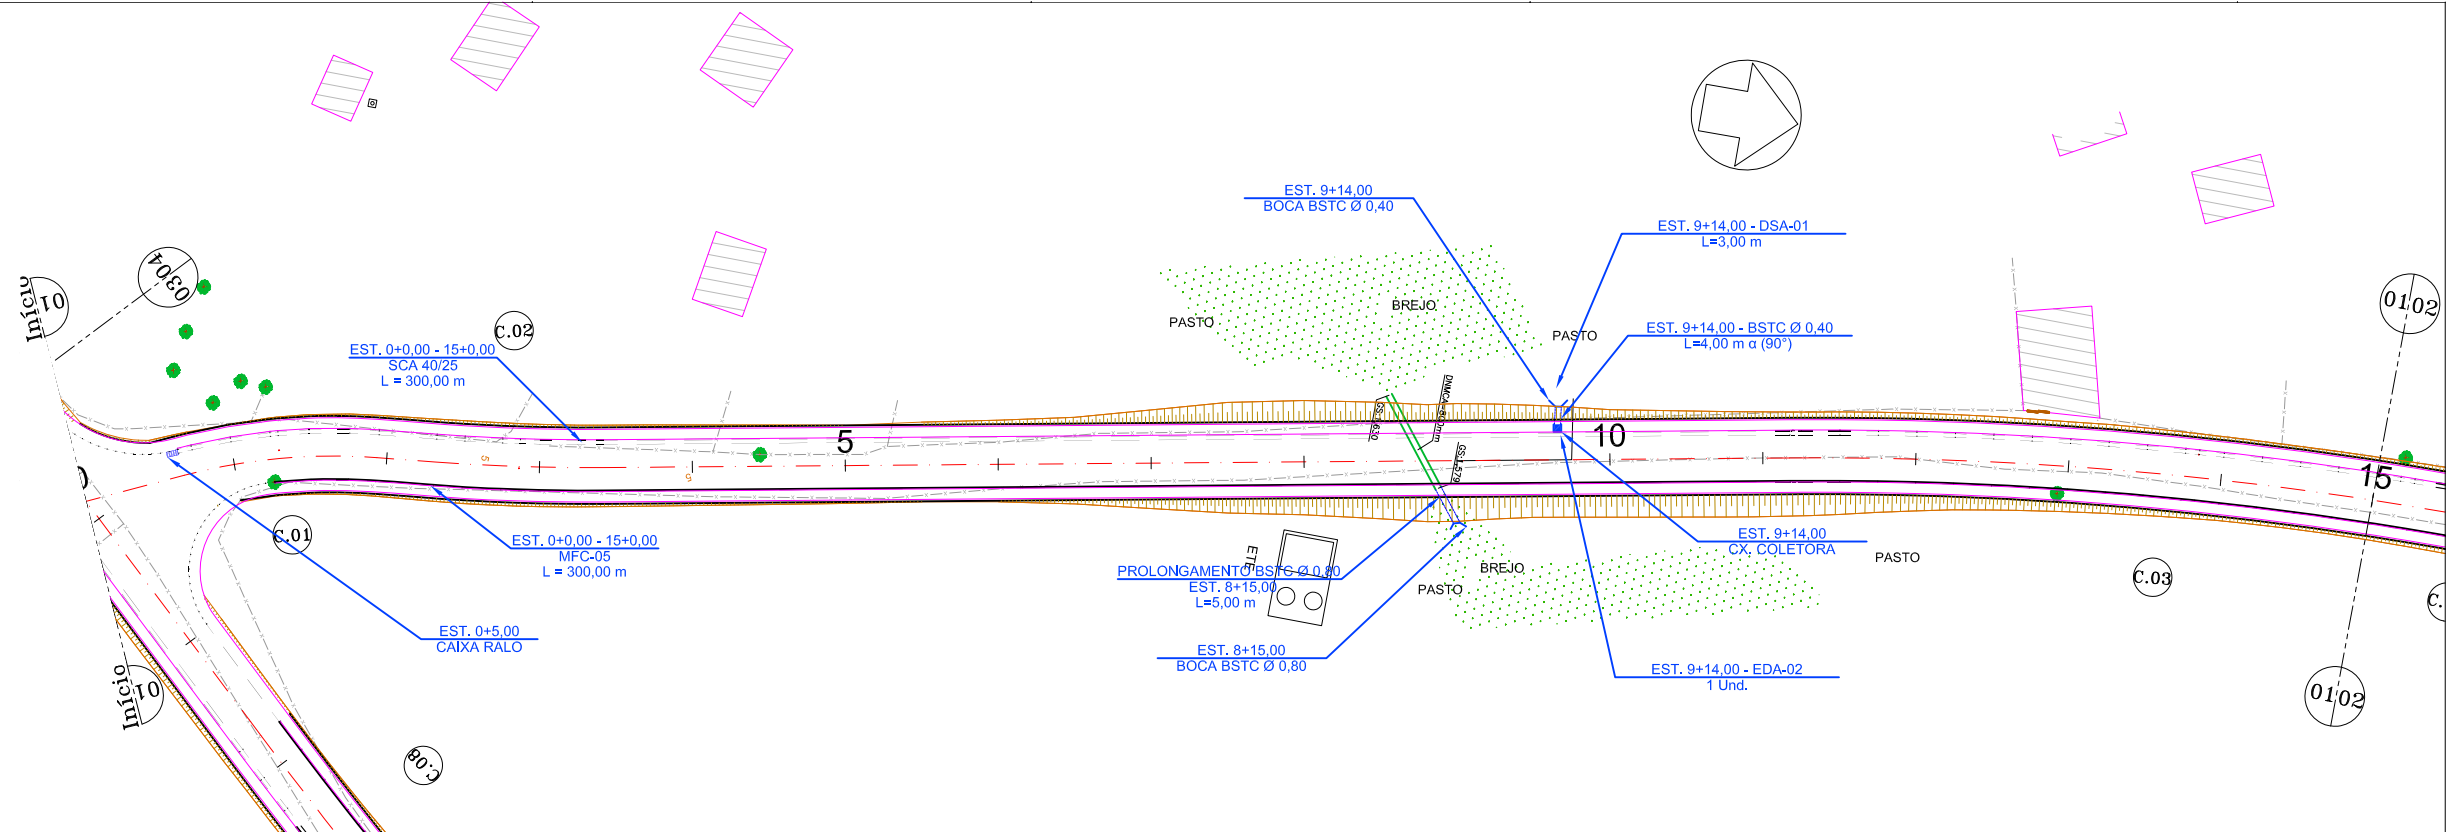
EST. 9+14,00
BOCA BSTC Ø 0,40

EST. 9+14,00 - DSA-01
L=3,00 m

EST. 9+14,00 - BSTC Ø 0,40
L=4,00 m α (90°)

Início 01
03 04
C.02
EST. 0+0,00 - 15+0,00
SCA 40/25
L = 300,00 m

PASTO
BREJO
PASTO

01 02

5
10
15

EST. 0+0,00 - 15+0,00
MFC-05
L = 300,00 m

C.01

EST. 0+5,00
CAIXA RALO

PROLONGAMENTO BSTC Ø 0,80
EST. 8+15,00
L=5,00 m

ETE

BREJO
PASTO

EST. 9+14,00
CX. COLETORA

PASTO

C.03

C.

EST. 8+15,00
BOCA BSTC Ø 0,80

EST. 9+14,00 - EDA-02
1 Und.

01 02

Início 01

C.08